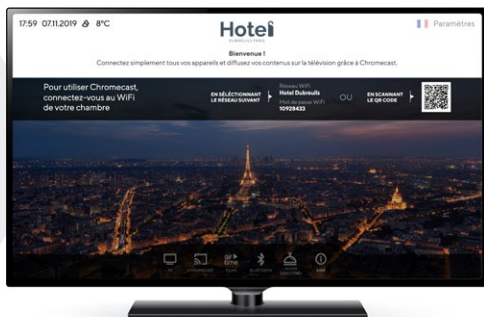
17:59 07.11.2019 8°C

Hotel

Paramètres

Bienvenue !

Connectez simplement tous vos appareils et diffusez vos contenus sur la télévision grâce à Chromecast.

Pour utiliser Chromecast, connectez-vous au WiFi de votre chambre

EN SÉLECTIONNANT LE RÉSEAU SUIVANT

Réseau WiFi
Hotel Dubreuils
Mot de passe WiFi
10928433

OU

EN SCANNANT LE QR CODE

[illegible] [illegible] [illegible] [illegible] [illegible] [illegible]